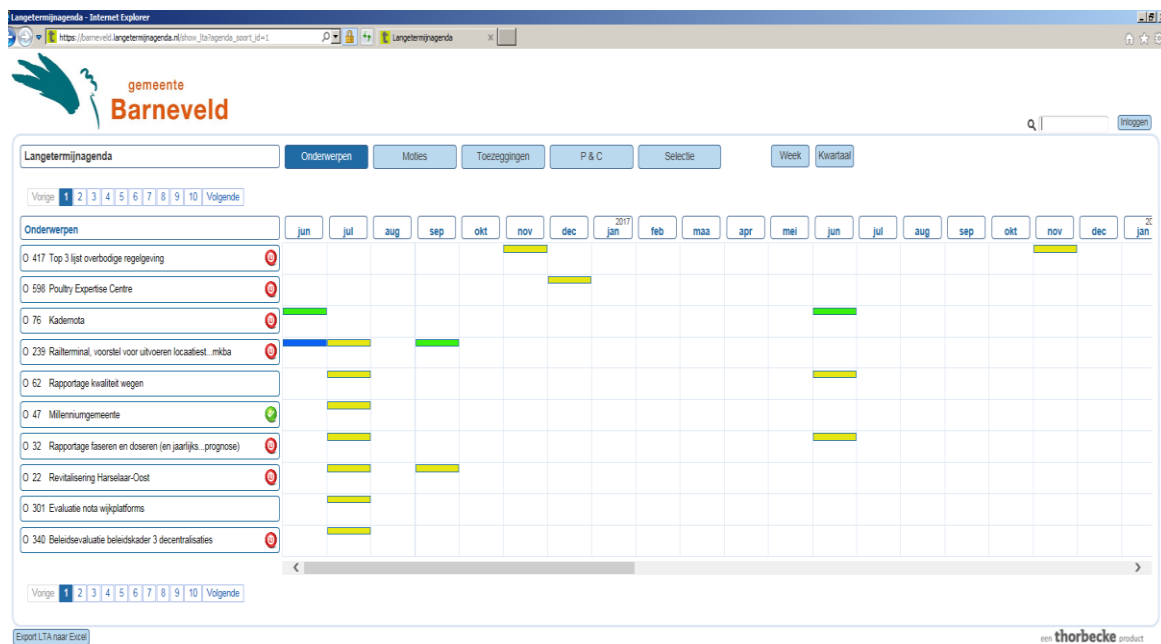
Langetermijnagenda - Internet Explorer

https://barneveld.langetermijnagenda.nl/show_lta?agenda_soort_id=1

Langetermijnagenda

gemeente
Barneveld

Inloggen

Langetermijnagenda

Onderwerpen | Moties | Toezeggingen | P & C | Selectie | Week | Kwartaal

Vorige 1 2 3 4 5 6 7 8 9 10 Volgende

Onderwerpen

jun | jul | aug | sep | okt | nov | dec | 2017 jan | feb | maa | apr | mei | jun | jul | aug | sep | okt | nov | dec | jan

O 417 Top 3 lijst overbodige regelgeving

O 598 Poultry Expertise Centre

O 76 Kademota

O 239 Railterminal, voorstel voor uitvoeren locaatiest...mkba

O 62 Rapportage kwaliteit wegen

O 47 Millenniumgemeente

O 32 Rapportage faseren en doseren (en jaarlijks...prognose)

O 22 Revitalisering Harselaar-Oost

O 301 Evaluatie nota wijkplatforms

O 340 Beleidsevaluatie beleidskader 3 decentralisaties

Vorige 1 2 3 4 5 6 7 8 9 10 Volgende

Export LTA naar Excel

een thorbecke product